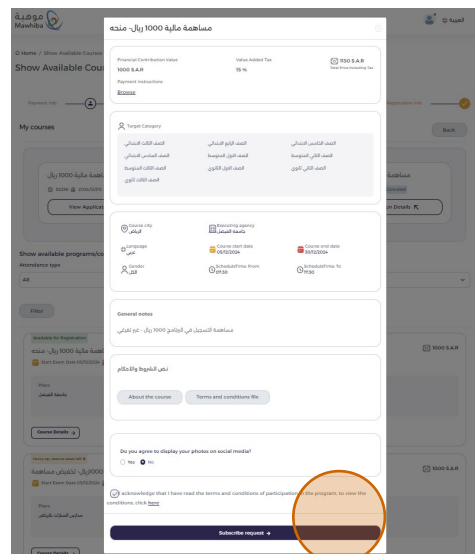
موهبة Mawhiba

العربية

Home / Show Available Courses

Show Available Cour

Payment Info

Registration Info

My courses

Back

مساهمة مالية 1000 ريال

View Applica

n Details

Show available programs/co

Attendance type

All

Filter

Available for Registration

مساهمة مالية 1000 ريال- منحة

Start Exam Date 05/12/2024

جامعة الفيصل

Course Details

1000 S.A.R

ريال- تخفيض مساهمة

Start Exam Date 05/12/2024

1000 S.A.R

Course Details

مساهمة مالية 1000 ريال- منحة

Financial Contribution Value
1000 S.A.R

Value Added Tax
15 %

1150 S.A.R
Total Price Including Tax

Payment instructions
Browse

Target Category

الصف الثالث الابتدائي | الصف الرابع الابتدائي | الصف الخامس الابتدائي
الصف السادس الابتدائي | الصف الأول المتوسط | الصف الثاني المتوسط
الصف الثالث المتوسط | الصف الأول الثانوي | الصف الثاني الثانوي
الصف الثالث الثانوي

Course city
الرياض

Executing agency
جامعة الفيصل

Language
عربي

Course start date
05/12/2024

Course end date
10/12/2024

Gender
الكل

ScheduleTime From
07:30

ScheduleTime To
11:30

General notes

مساهمة التسجيل في البرنامج 1000 ريال - غير تقبلي

نص الشروط والأحكام

About the course

Terms and conditions file

Do you agree to display your photos on social media?
Yes No

I acknowledge that I have read the terms and conditions of participation in the program, to view the conditions, click here

Subscribe request →